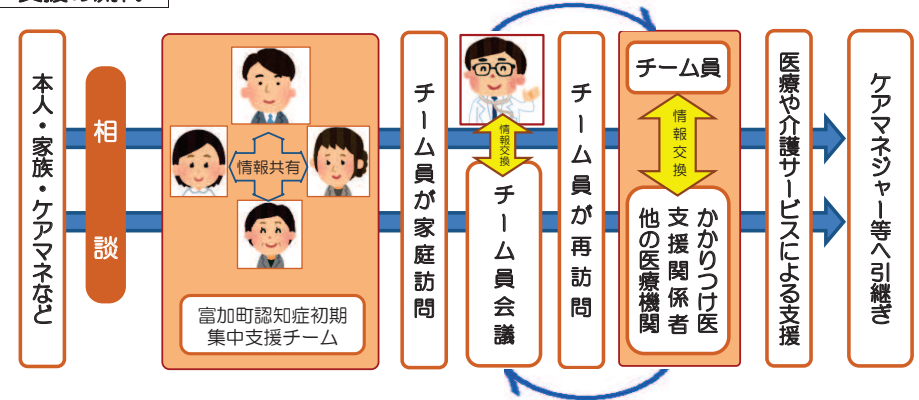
支援の流れ

本人・家族・ケアマネなど

相談

情報共有

富加町認知症初期集中支援チーム

チーム員が家庭訪問

情報交換

チーム員会議

チーム員が再訪問

チーム員

情報交換

かかりつけ医
支援関係者
他の医療機関

医療や介護サービスによる支援

ケアマネジャー等へ引継ぎ